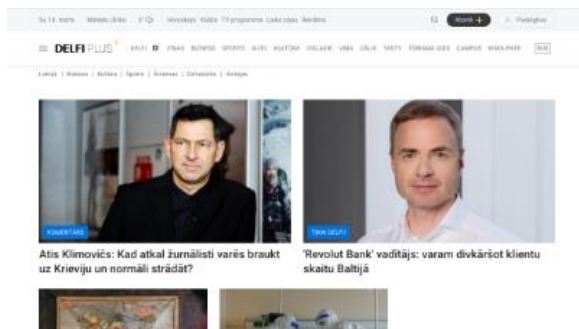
Sv 14. marts   Mātiss Ulriks   0 °C   Vērtslapy   Radio   TV programma   Laika ziņas   Reklāma   Abonē +   Pieteikties

DELFI PLUS   DELFI   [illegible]

Latvijā | Pasaulē | Kultūra | Sports | Ekonomika | Zinātne | Viedoklis

KOMENTĀRS

Atis Klimovičs: Kad atkal žurnālisti varēs braukt uz Krieviju un normāli strādāt?

TIKAI DELFI

'Revolut Bank' vadītājs: varam divkāršot klientu skaitu Baltijā